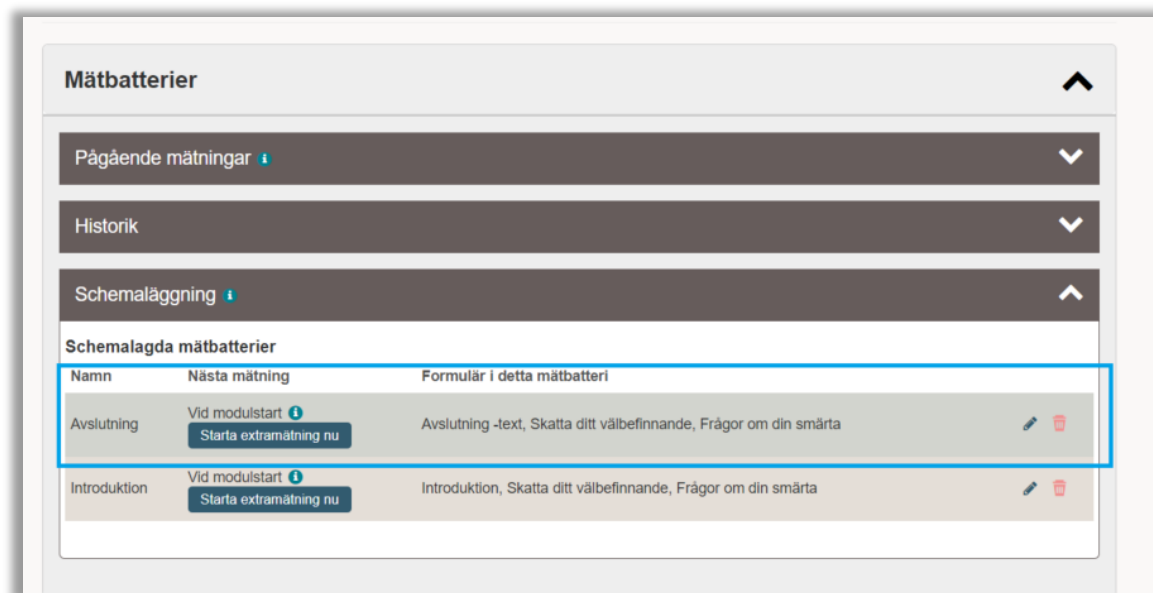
Mätbatterier

Pågående mätningar

Historik

Schemaläggning

Schemalagda mätbatterier

| Namn | Nästa mätning | Formulär i detta mätbatteri |
|---|---|---|
| Avslutning | Vid modulstart Starta extramätning nu | Avslutning -text, Skatta ditt välbefinnande, Frågor om din smärta |
| Introduktion | Vid modulstart Starta extramätning nu | Introduktion, Skatta ditt välbefinnande, Frågor om din smärta |